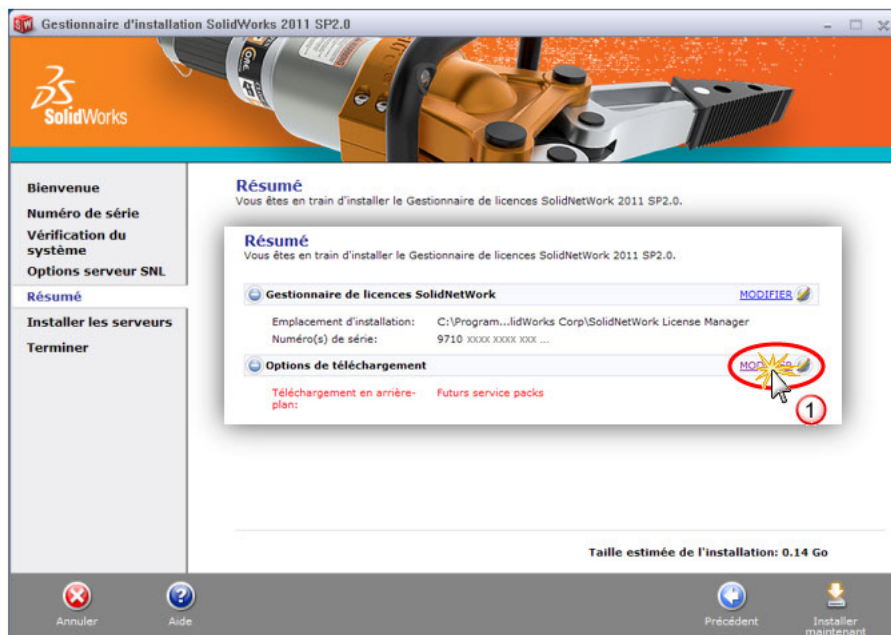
Gestionnaire d'installation SolidWorks 2011 SP2.0

SolidWorks

Bienvenue
Numéro de série
Vérification du système
Options serveur SNL
Résumé
Installer les serveurs
Terminer

Résumé
Vous êtes en train d'installer le Gestionnaire de licences SolidNetWork 2011 SP2.0.

Résumé
Vous êtes en train d'installer le Gestionnaire de licences SolidNetWork 2011 SP2.0.

Gestionnaire de licences SolidNetWork
MODIFIER

Emplacement d'installation: C:\Program...lidWorks Corp\SolidNetWork License Manager
Numéro(s) de série: 9710 xxxx xxxx xxx ...

Options de téléchargement
MODI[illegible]

Téléchargement en arrière-plan: Futurs service packs

1

Taille estimée de l'installation: 0.14 Go

Annuler
Aide
Précédent
Installer maintenant